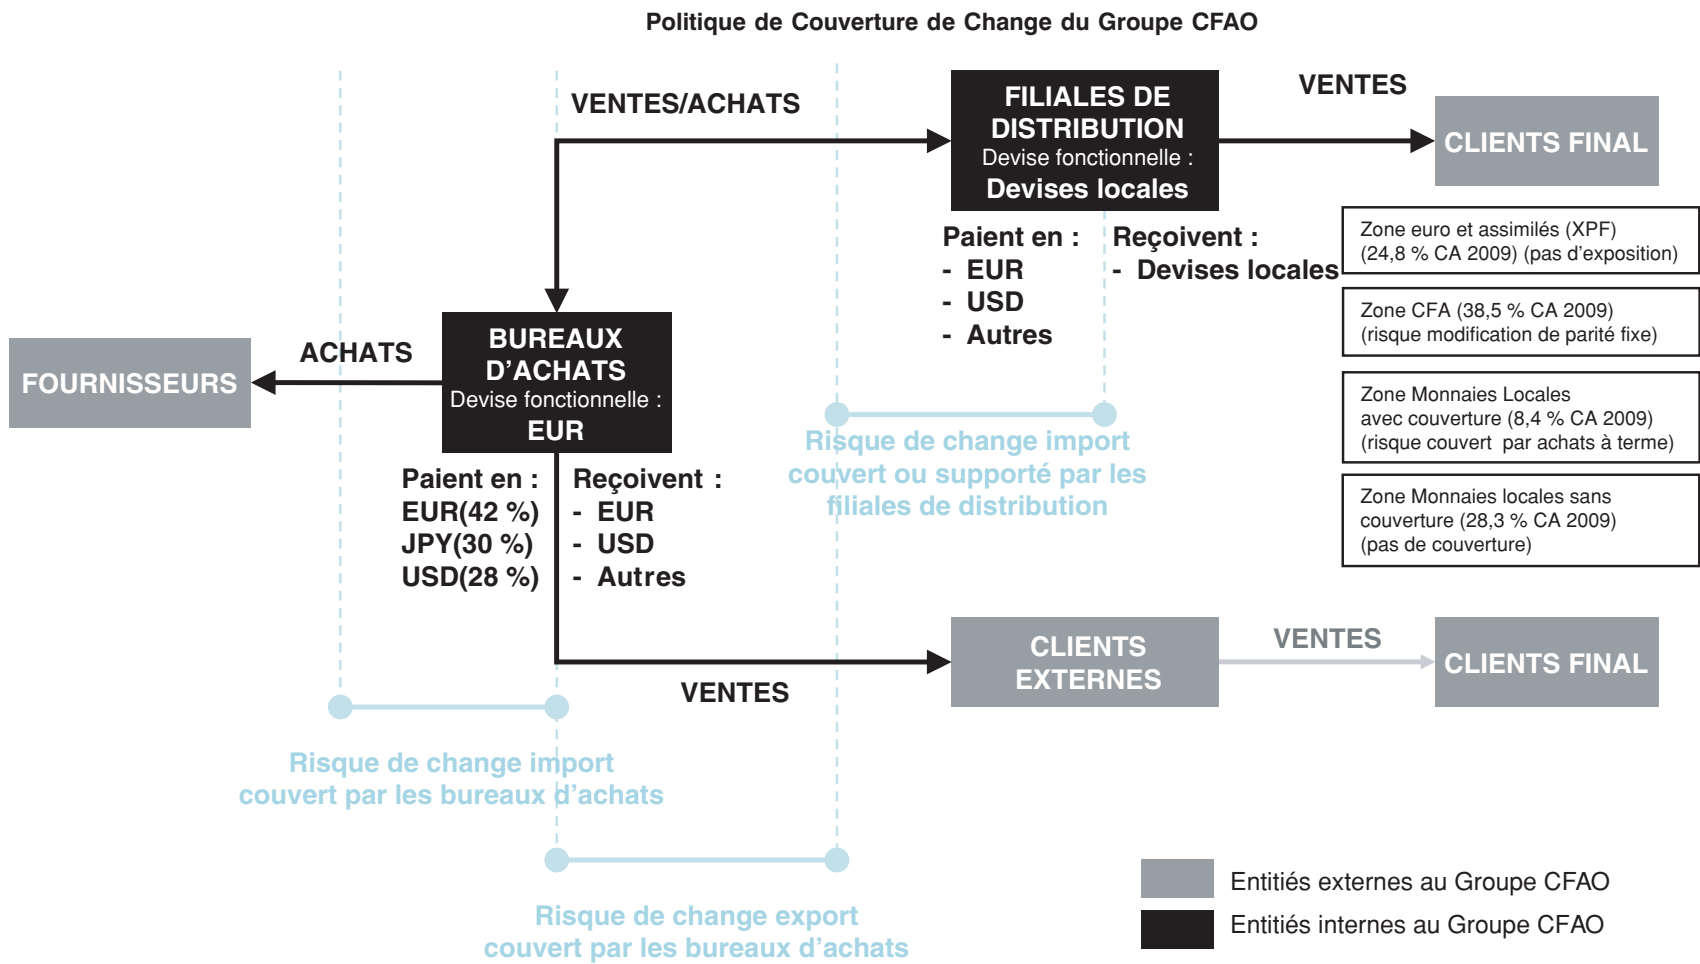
Politique de Couverture de Change du Groupe CFAO

VENTES/ACHATS

FILIALES DE DISTRIBUTION
Devise fonctionnelle :
Devises locales

VENTES

CLIENTS FINAL

Paient en :
- EUR
- USD
- Autres

Reçoivent :
- Devises locales

Zone euro et assimilés (XPF) (24,8 % CA 2009) (pas d'exposition)

Zone CFA (38,5 % CA 2009) (risque modification de parité fixe)

Zone Monnaies Locales avec couverture (8,4 % CA 2009) (risque couvert par achats à terme)

Zone Monnaies locales sans couverture (28,3 % CA 2009) (pas de couverture)

FOURNISSEURS

ACHATS

BUREAUX D'ACHATS
Devise fonctionnelle :
EUR

Risque de change import couvert ou supporté par les filiales de distribution

Paient en :
EUR(42 %)
JPY(30 %)
USD(28 %)

Reçoivent :
- EUR
- USD
- Autres

CLIENTS EXTERNES

VENTES

CLIENTS FINAL

VENTES

Risque de change import couvert par les bureaux d'achats

Risque de change export couvert par les bureaux d'achats

Entitiés externes au Groupe CFAO
Entitiés internes au Groupe CFAO